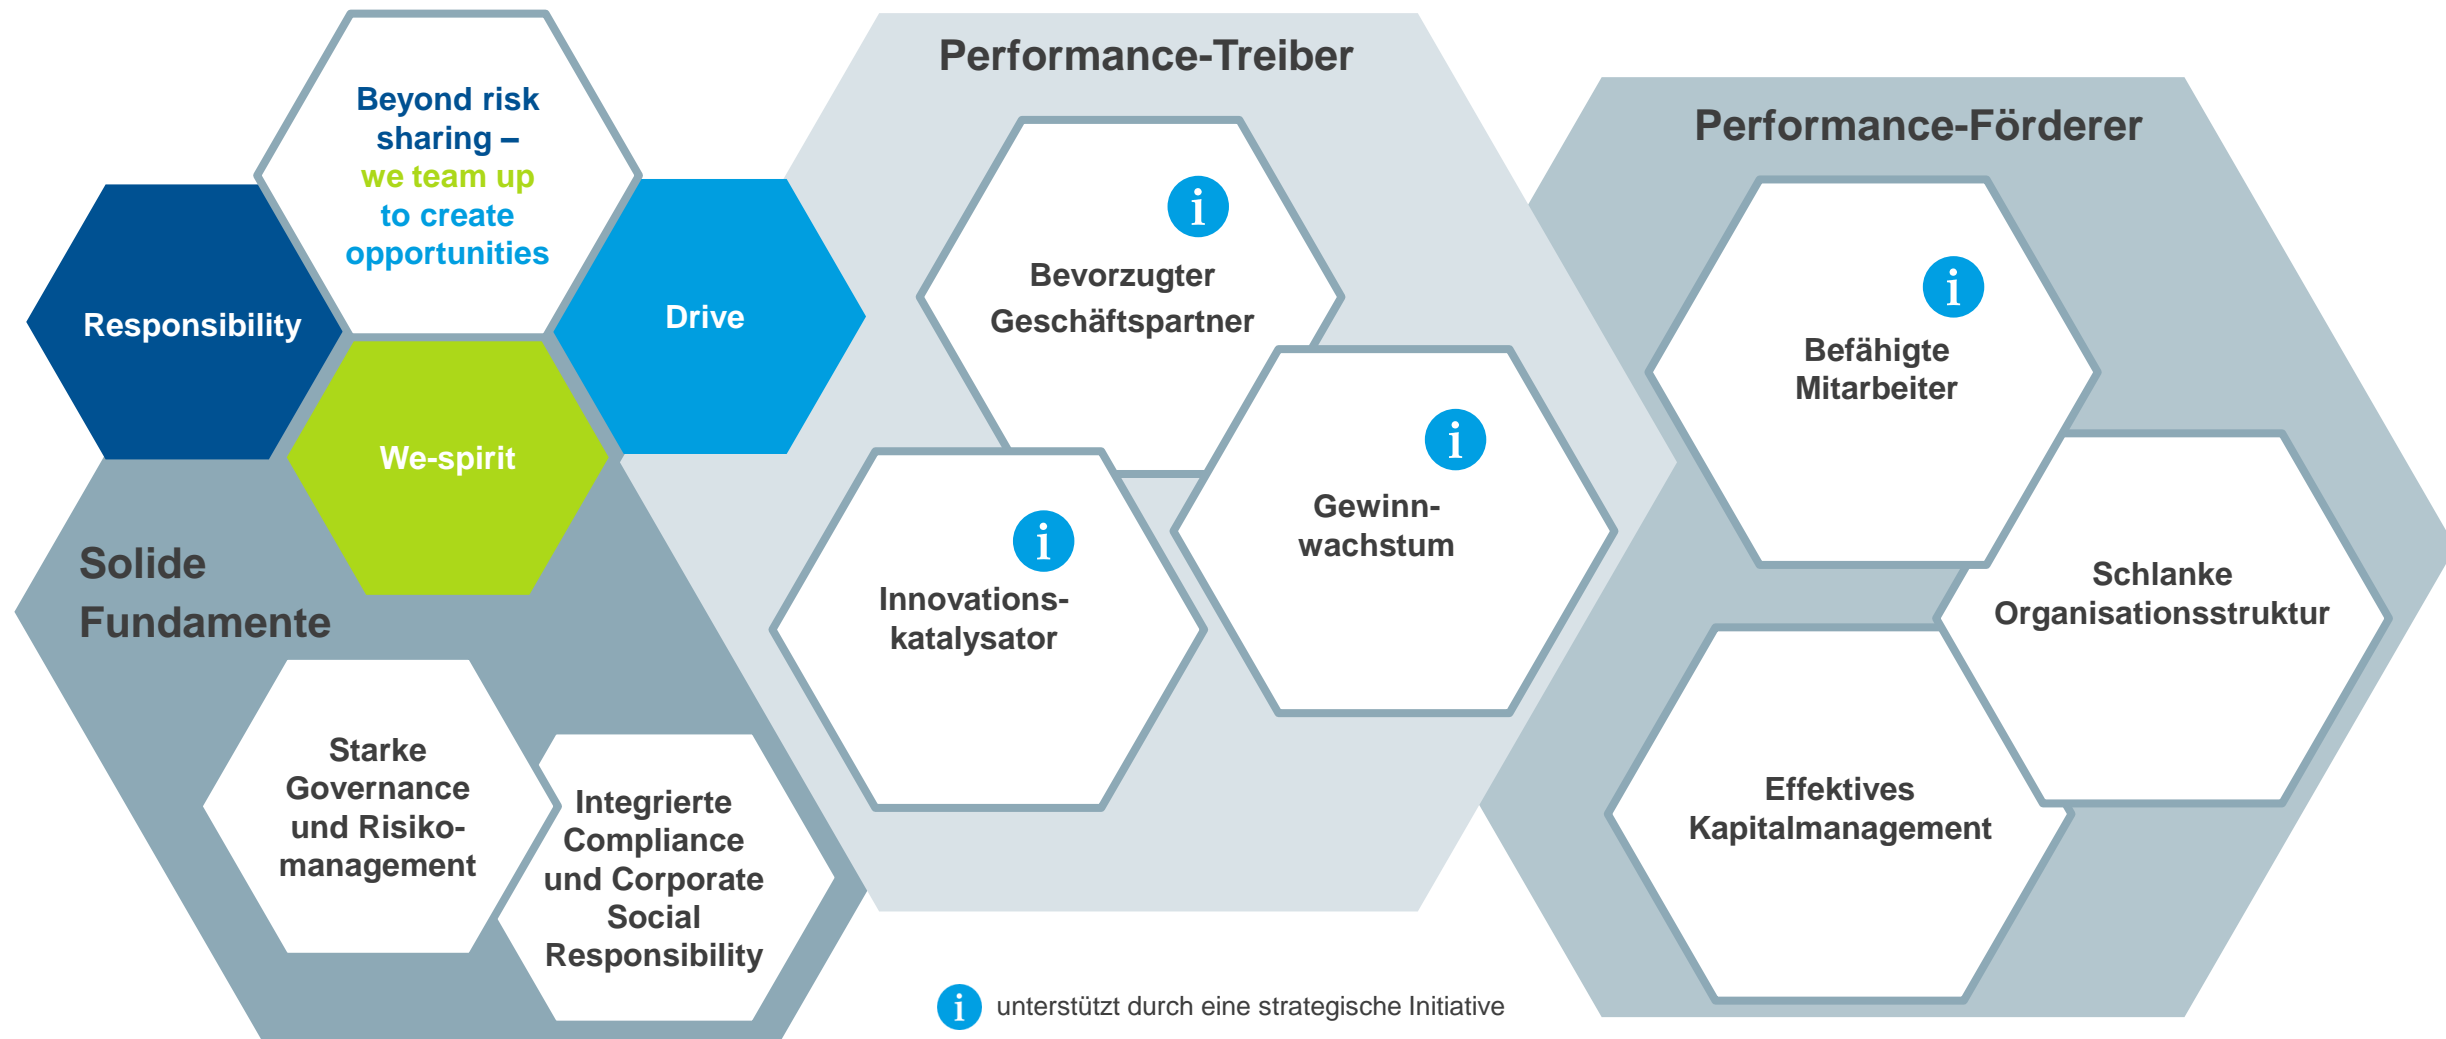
Beyond risk sharing – we team up to create opportunities

Responsibility

Drive

We-spirit

Solide Fundamente

Starke Governance und Risikomanagement

Integrierte Compliance und Corporate Social Responsibility

Performance-Treiber

i

Bevorzugter Geschäftspartner

i

Gewinnwachstum

i

Innovationskatalysator

Performance-Förderer

i

Befähigte Mitarbeiter

Schlanke Organisationsstruktur

Effektives Kapitalmanagement

i unterstützt durch eine strategische Initiative